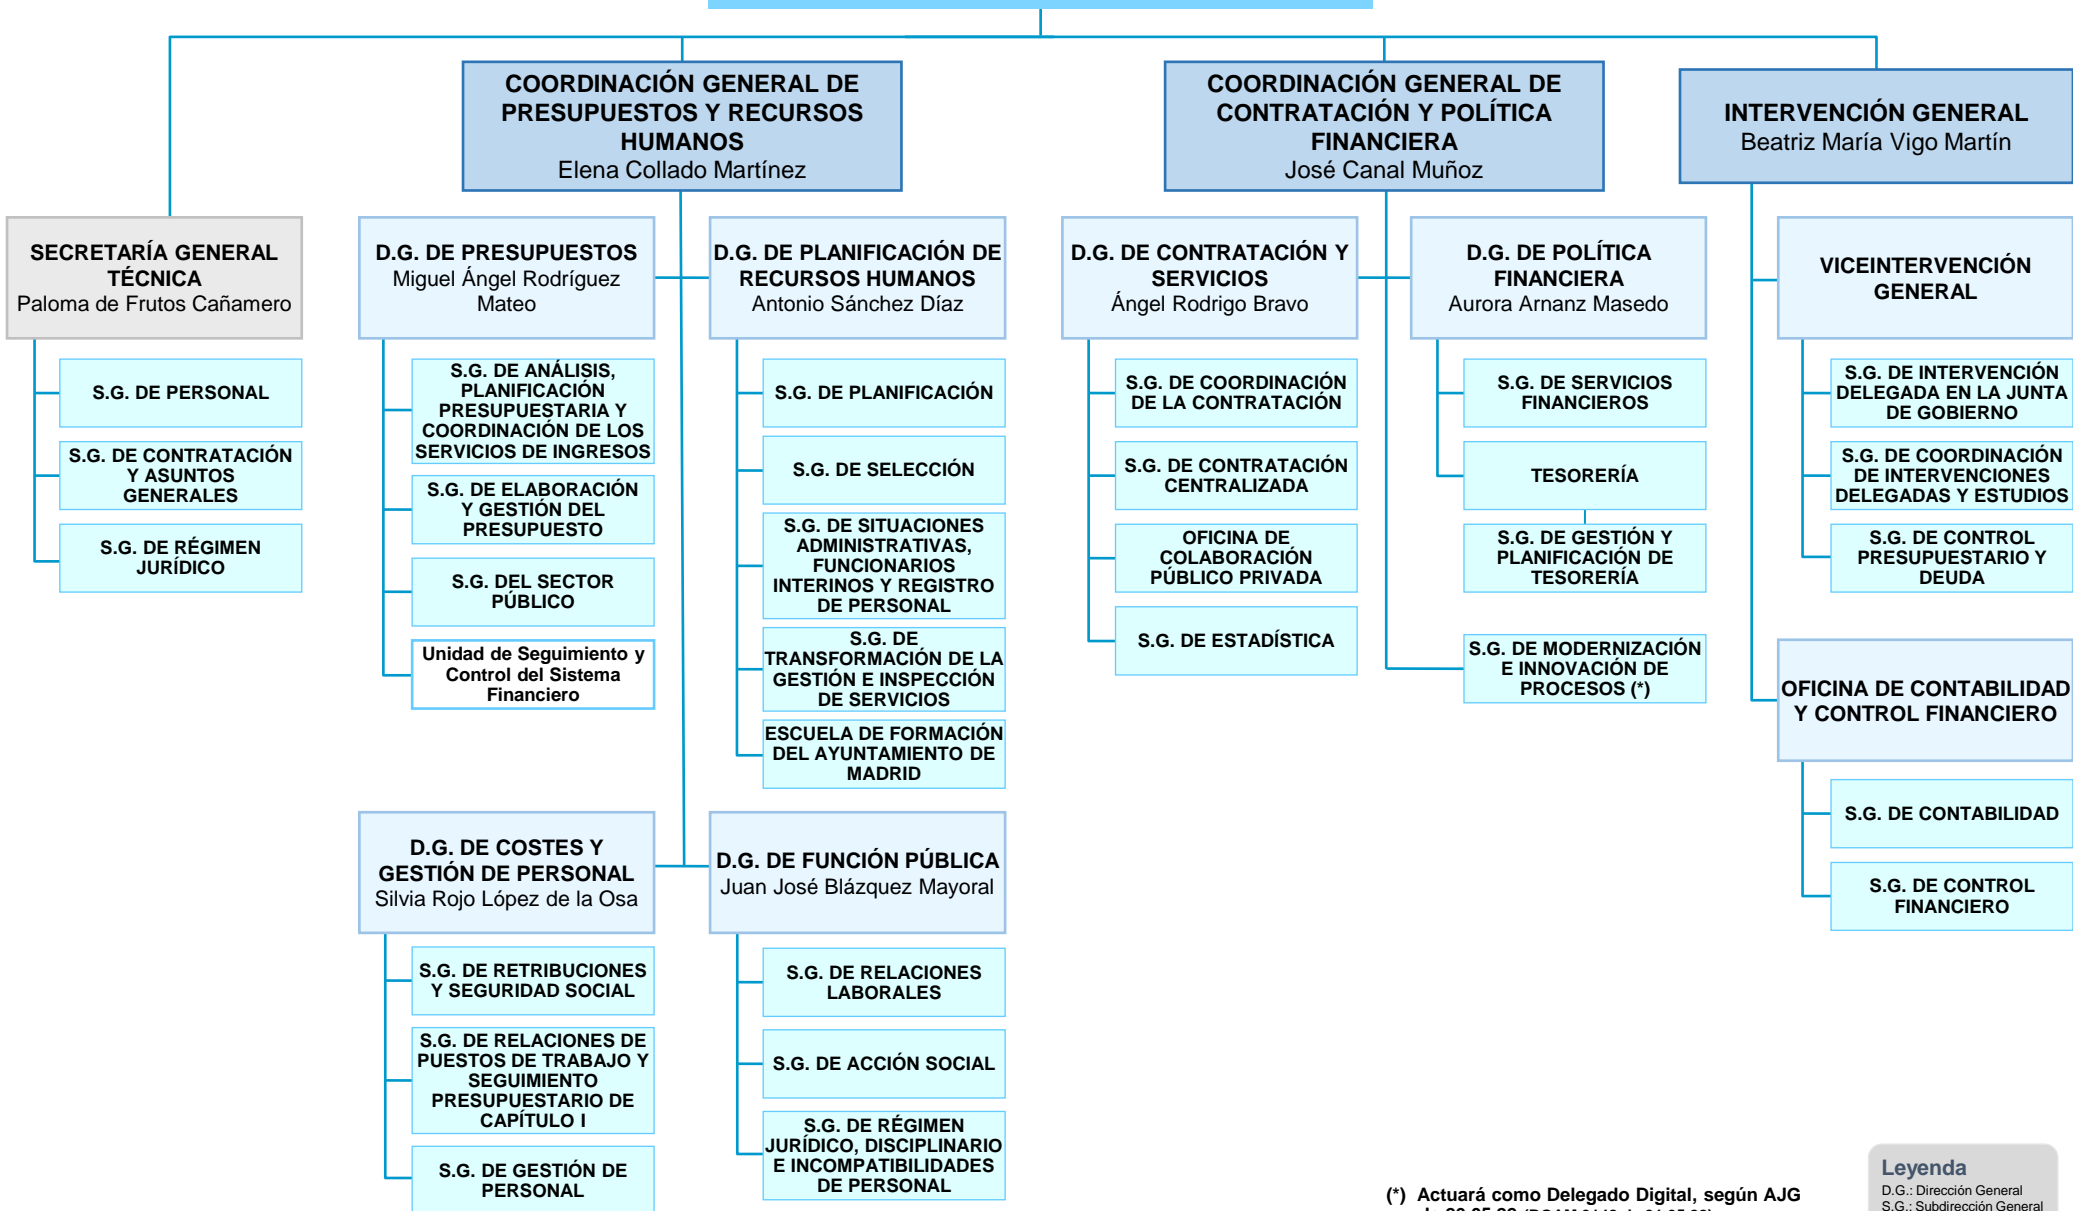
COORDINACIÓN GENERAL DE PRESUPUESTOS Y RECURSOS HUMANOS
Elena Collado Martínez

COORDINACIÓN GENERAL DE CONTRATACIÓN Y POLÍTICA FINANCIERA
José Canal Muñoz

INTERVENCIÓN GENERAL
Beatriz María Vigo Martín

SECRETARÍA GENERAL TÉCNICA
Paloma de Frutos Cañamero

S.G. DE PERSONAL

S.G. DE CONTRATACIÓN Y ASUNTOS GENERALES

S.G. DE RÉGIMEN JURÍDICO

D.G. DE PRESUPUESTOS
Miguel Ángel Rodríguez Mateo

S.G. DE ANÁLISIS, PLANIFICACIÓN PRESUPUESTARIA Y COORDINACIÓN DE LOS SERVICIOS DE INGRESOS

S.G. DE ELABORACIÓN Y GESTIÓN DEL PRESUPUESTO

S.G. DEL SECTOR PÚBLICO

Unidad de Seguimiento y Control del Sistema Financiero

D.G. DE PLANIFICACIÓN DE RECURSOS HUMANOS
Antonio Sánchez Díaz

S.G. DE PLANIFICACIÓN

S.G. DE SELECCIÓN

S.G. DE SITUACIONES ADMINISTRATIVAS, FUNCIONARIOS INTERINOS Y REGISTRO DE PERSONAL

S.G. DE TRANSFORMACIÓN DE LA GESTIÓN E INSPECCIÓN DE SERVICIOS

ESCUELA DE FORMACIÓN DEL AYUNTAMIENTO DE MADRID

D.G. DE CONTRATACIÓN Y SERVICIOS
Ángel Rodrigo Bravo

S.G. DE COORDINACIÓN DE LA CONTRATACIÓN

S.G. DE CONTRATACIÓN CENTRALIZADA

OFICINA DE COLABORACIÓN PÚBLICO PRIVADA

S.G. DE ESTADÍSTICA

D.G. DE POLÍTICA FINANCIERA
Aurora Arnanz Masedo

S.G. DE SERVICIOS FINANCIEROS

TESORERÍA

S.G. DE GESTIÓN Y PLANIFICACIÓN DE TESORERÍA

S.G. DE MODERNIZACIÓN E INNOVACIÓN DE PROCESOS (*)

VICEINTERVENCIÓN GENERAL

S.G. DE INTERVENCIÓN DELEGADA EN LA JUNTA DE GOBIERNO

S.G. DE COORDINACIÓN DE INTERVENCIONES DELEGADAS Y ESTUDIOS

S.G. DE CONTROL PRESUPUESTARIO Y DEUDA

OFICINA DE CONTABILIDAD Y CONTROL FINANCIERO

S.G. DE CONTABILIDAD

S.G. DE CONTROL FINANCIERO

D.G. DE COSTES Y GESTIÓN DE PERSONAL
Silvia Rojo López de la Osa

S.G. DE RETRIBUCIONES Y SEGURIDAD SOCIAL

S.G. DE RELACIONES DE PUESTOS DE TRABAJO Y SEGUIMIENTO PRESUPUESTARIO DE CAPÍTULO I

S.G. DE GESTIÓN DE PERSONAL

D.G. DE FUNCIÓN PÚBLICA
Juan José Blázquez Mayoral

S.G. DE RELACIONES LABORALES

S.G. DE ACCIÓN SOCIAL

S.G. DE RÉGIMEN JURÍDICO, DISCIPLINARIO E INCOMPATIBILIDADES DE PERSONAL

(*) Actuará como Delegado Digital, según AJG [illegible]

Leyenda
D.G.: Dirección General
S.G.: Subdirección General